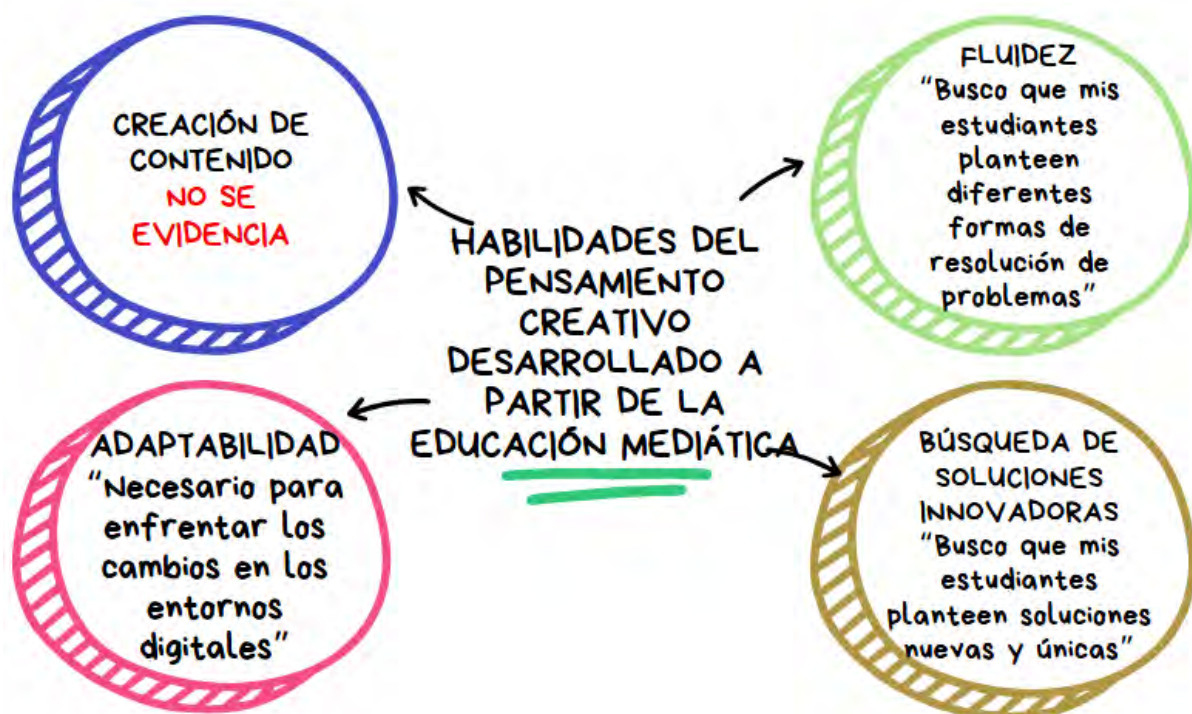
CREACIÓN DE CONTENIDO
NO SE EVIDENCIA

FLUIDEZ
"Busco que mis estudiantes planteen diferentes formas de resolución de problemas"

HABILIDADES DEL PENSAMIENTO CREATIVO DESARROLLADO A PARTIR DE LA EDUCACIÓN MEDIÁTICA

ADAPTABILIDAD
"Necesario para enfrentar los cambios en los entornos digitales"

BÚSQUEDA DE SOLUCIONES INNOVADORAS
"Busco que mis estudiantes planteen soluciones nuevas y únicas"